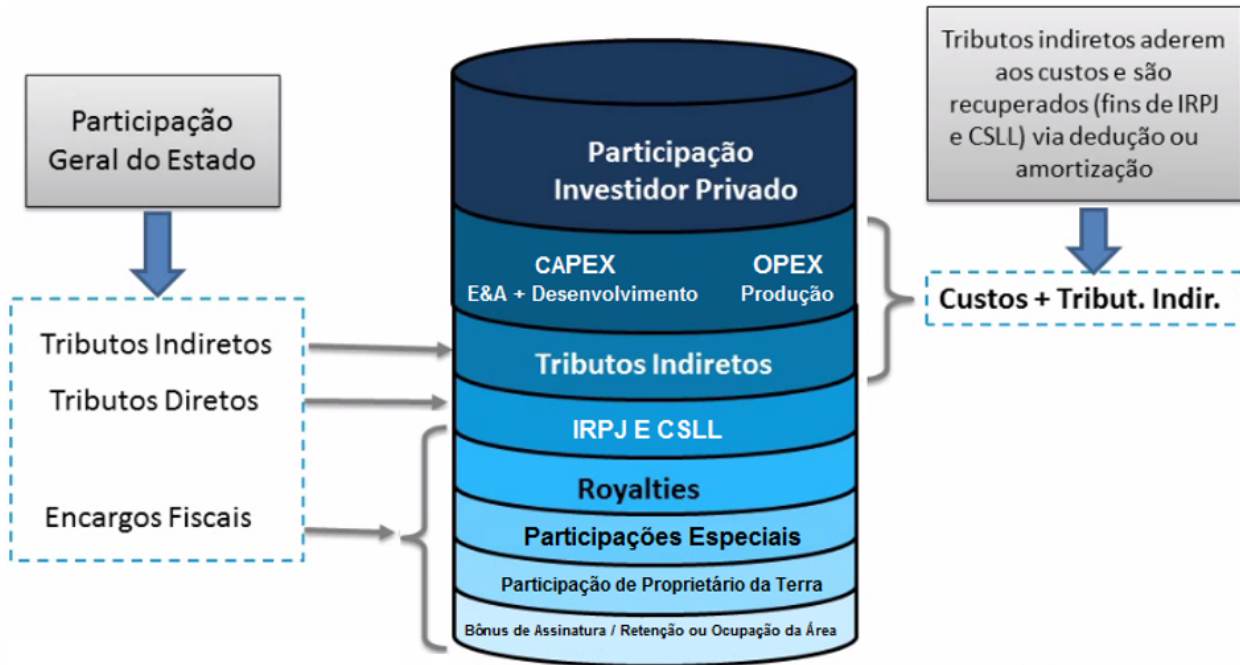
Participação Geral do Estado

Tributos Indiretos

Tributos Diretos

Encargos Fiscais

Participação Investidor Privado

CAPEX
E&A + Desenvolvimento

OPEX
Produção

Tributos Indiretos

IRPJ E CSLL

Royalties

Participações Especiais

Participação de Proprietário da Terra

Bônus de Assinatura / Retenção ou Ocupação da Área

Tributos indiretos aderem aos custos e são recuperados (fins de IRPJ e CSLL) via dedução ou amortização

Custos + Tribut. Indir.